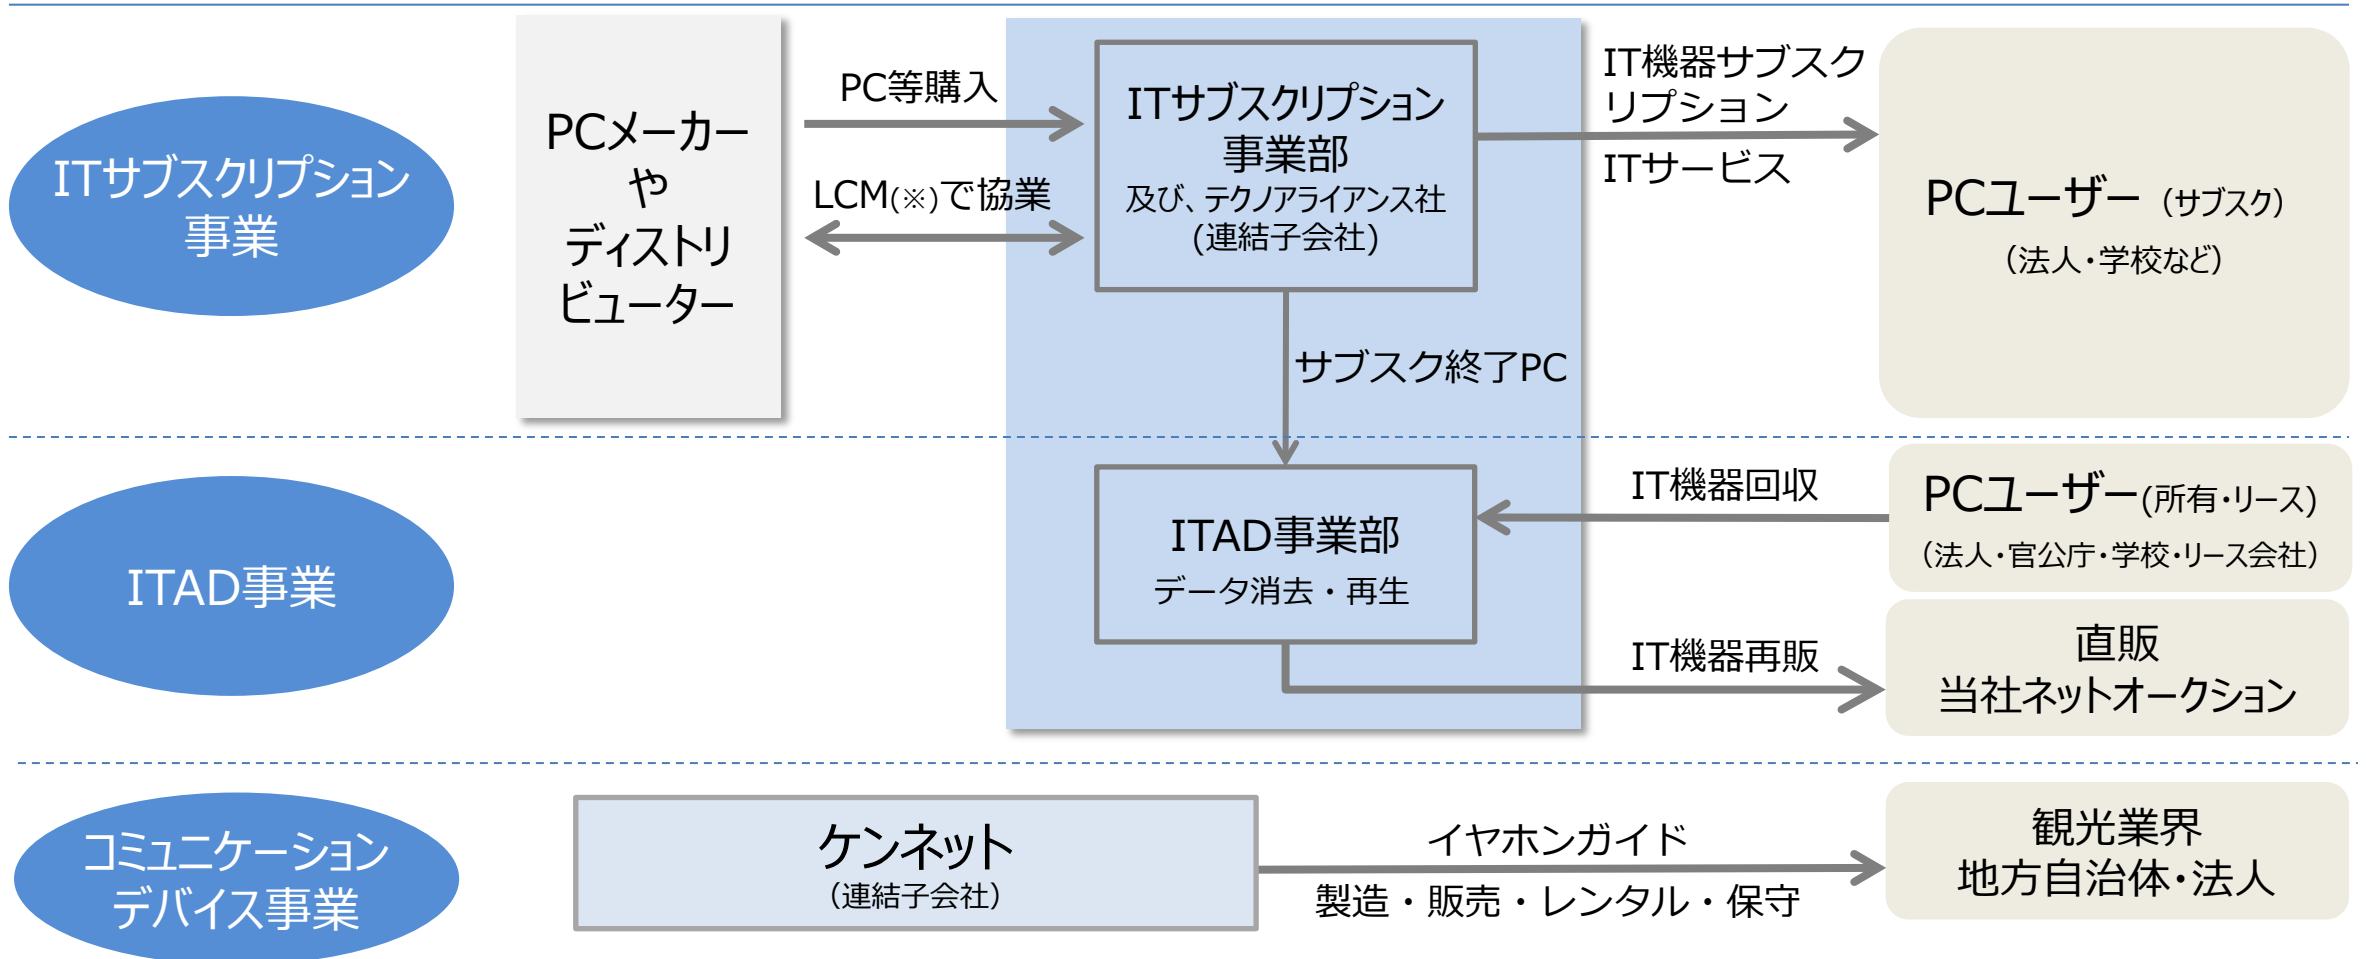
ITサブスクリプション事業

PCメーカーやディストリビューター

PC等購入

LCM(※)で協業

ITサブスクリプション事業部
及び、テクノアライアンス社
(連結子会社)

IT機器サブスクリプション

ITサービス

PCユーザー (サブスク)
(法人・学校など)

サブスク終了PC

ITAD事業

ITAD事業部
データ消去・再生

IT機器回収

PCユーザー(所有・リース)
(法人・官公庁・学校・リース会社)

IT機器再販

直販
当社ネットオークション

コミュニケーションデバイス事業

ケンネット
(連結子会社)

イヤホンガイド

製造・販売・レンタル・保守

観光業界
地方自治体・法人